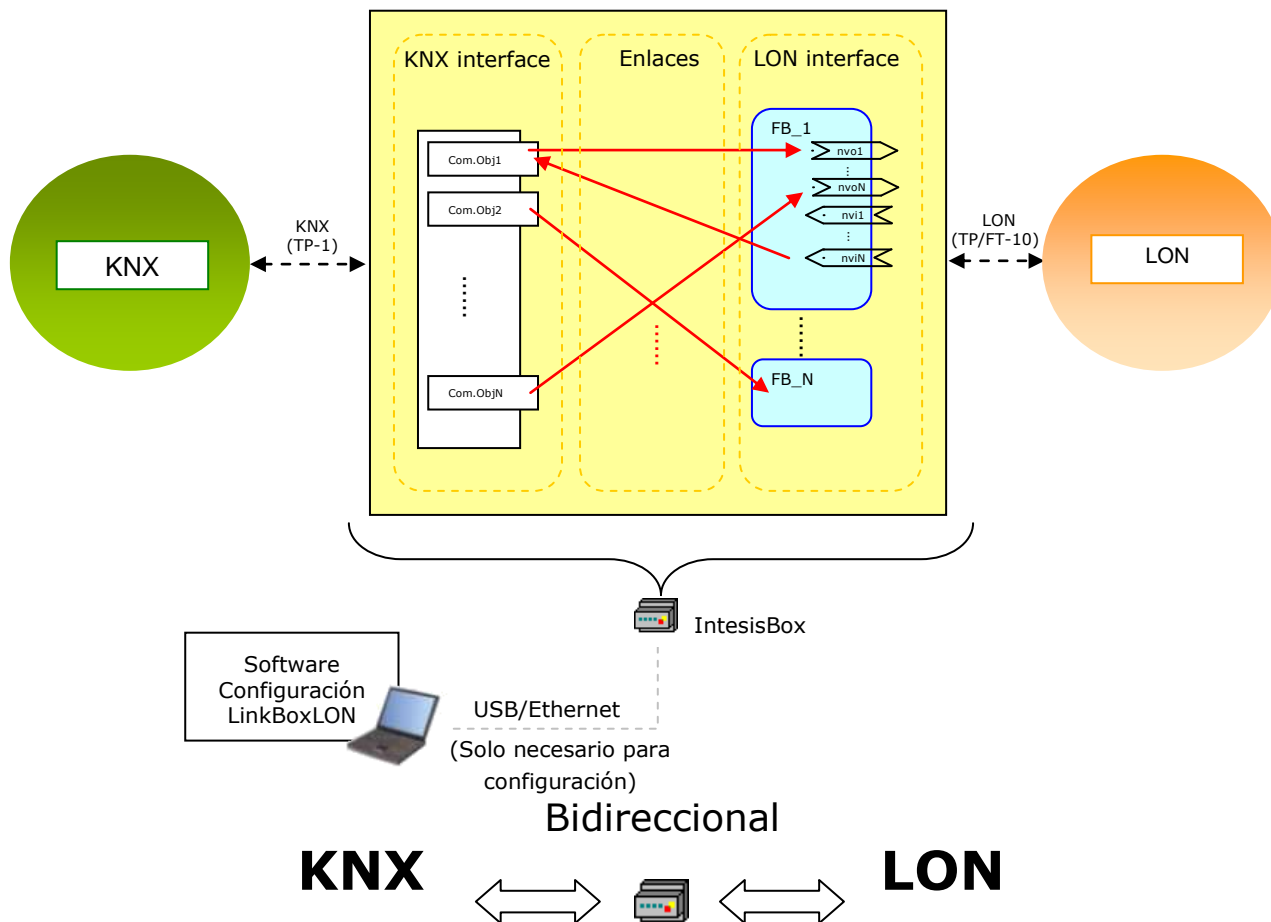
KNX interface

Enlaces

LON interface

Com.Obj1

Com.Obj2

Com.ObjN

FB_1

nvo1

nvoN

nvi1

nviN

FB_N

KNX

KNX (TP-1)

LON (TP/FT-10)

LON

IntesisBox

Software Configuración LinkBoxLON

USB/Ethernet

(Solo necesario para configuración)

Bidireccional

KNX

LON